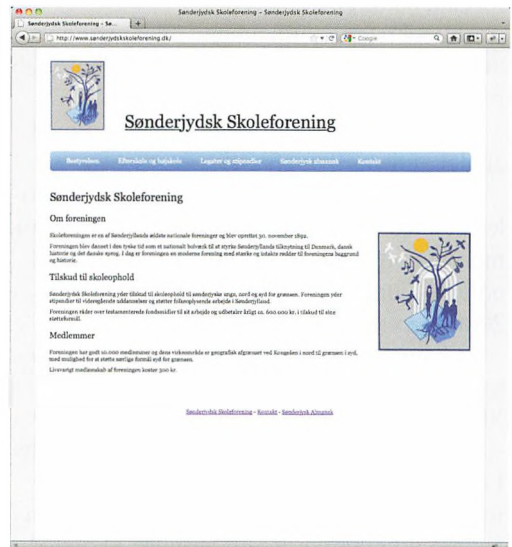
Sønderjydsk Skoleforening – Sønderjydsk Skoleforening

Sønderjydsk Skoleforening – Sø...

http://www.sønderjydskskoleforening.dk/

Google

Sønderjydsk Skoleforening

Bestyrelsen | Efterskole og højskole | Legater og stipendier | Sønderjydsk almanak | Kontakt

Sønderjydsk Skoleforening

Om foreningen

Skoleforeningen er en af Sønderjyllands ældste nationale foreninger og blev oprettet 30. november 1892.

Foreningen blev dannet i den tyske tid som et nationalt bolværk til at styrke Sønderjyllands tilknytning til Danmark, dansk historie og det danske sprog. I dag er foreningen en moderne forening med stærke og intakte rødder til foreningens baggrund og historie.

Tilskud til skoleophold

Sønderjydsk Skoleforening yder tilskud til skoleophold til sønderjyske unge, nord og syd for grænsen. Foreningen yder stipendier til videregående uddannelser og støtter folkeoplysende arbejde i Sønderjylland.

Foreningen råder over testamenterede fondsmidler til sit arbejde og udbetaler årligt ca. 600.000 kr. i tilskud til sine støtteformål.

Medlemmer

Foreningen har godt 10.000 medlemmer og dens virkeområde er geografisk afgrænset ved Kongeåen i nord til grænsen i syd, med mulighed for at støtte særlige formål syd for grænsen.

Livsvarigt medlemskab af foreningen koster 300 kr.

Sønderjydsk Skoleforening - Kontakt - Sønderjydsk Almanak